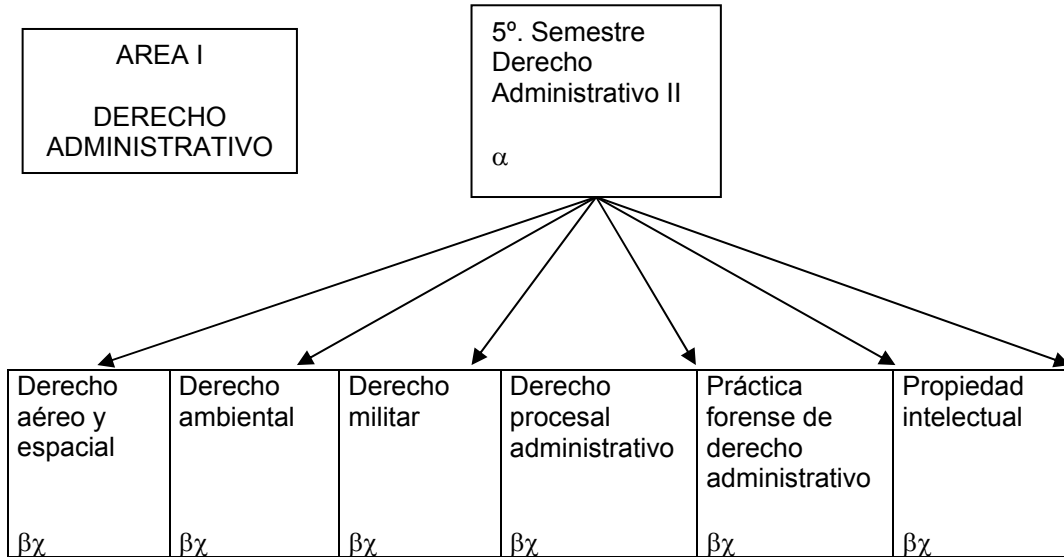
AREA I

DERECHO ADMINISTRATIVO

5º. Semestre
Derecho Administrativo II

$\alpha$

| Derecho aéreo y espacial $\beta\chi$ | Derecho ambiental $\beta\chi$ | Derecho militar $\beta\chi$ | Derecho procesal administrativo $\beta\chi$ | Práctica forense de derecho administrativo $\beta\chi$ | Propiedad intelectual $\beta\chi$ |